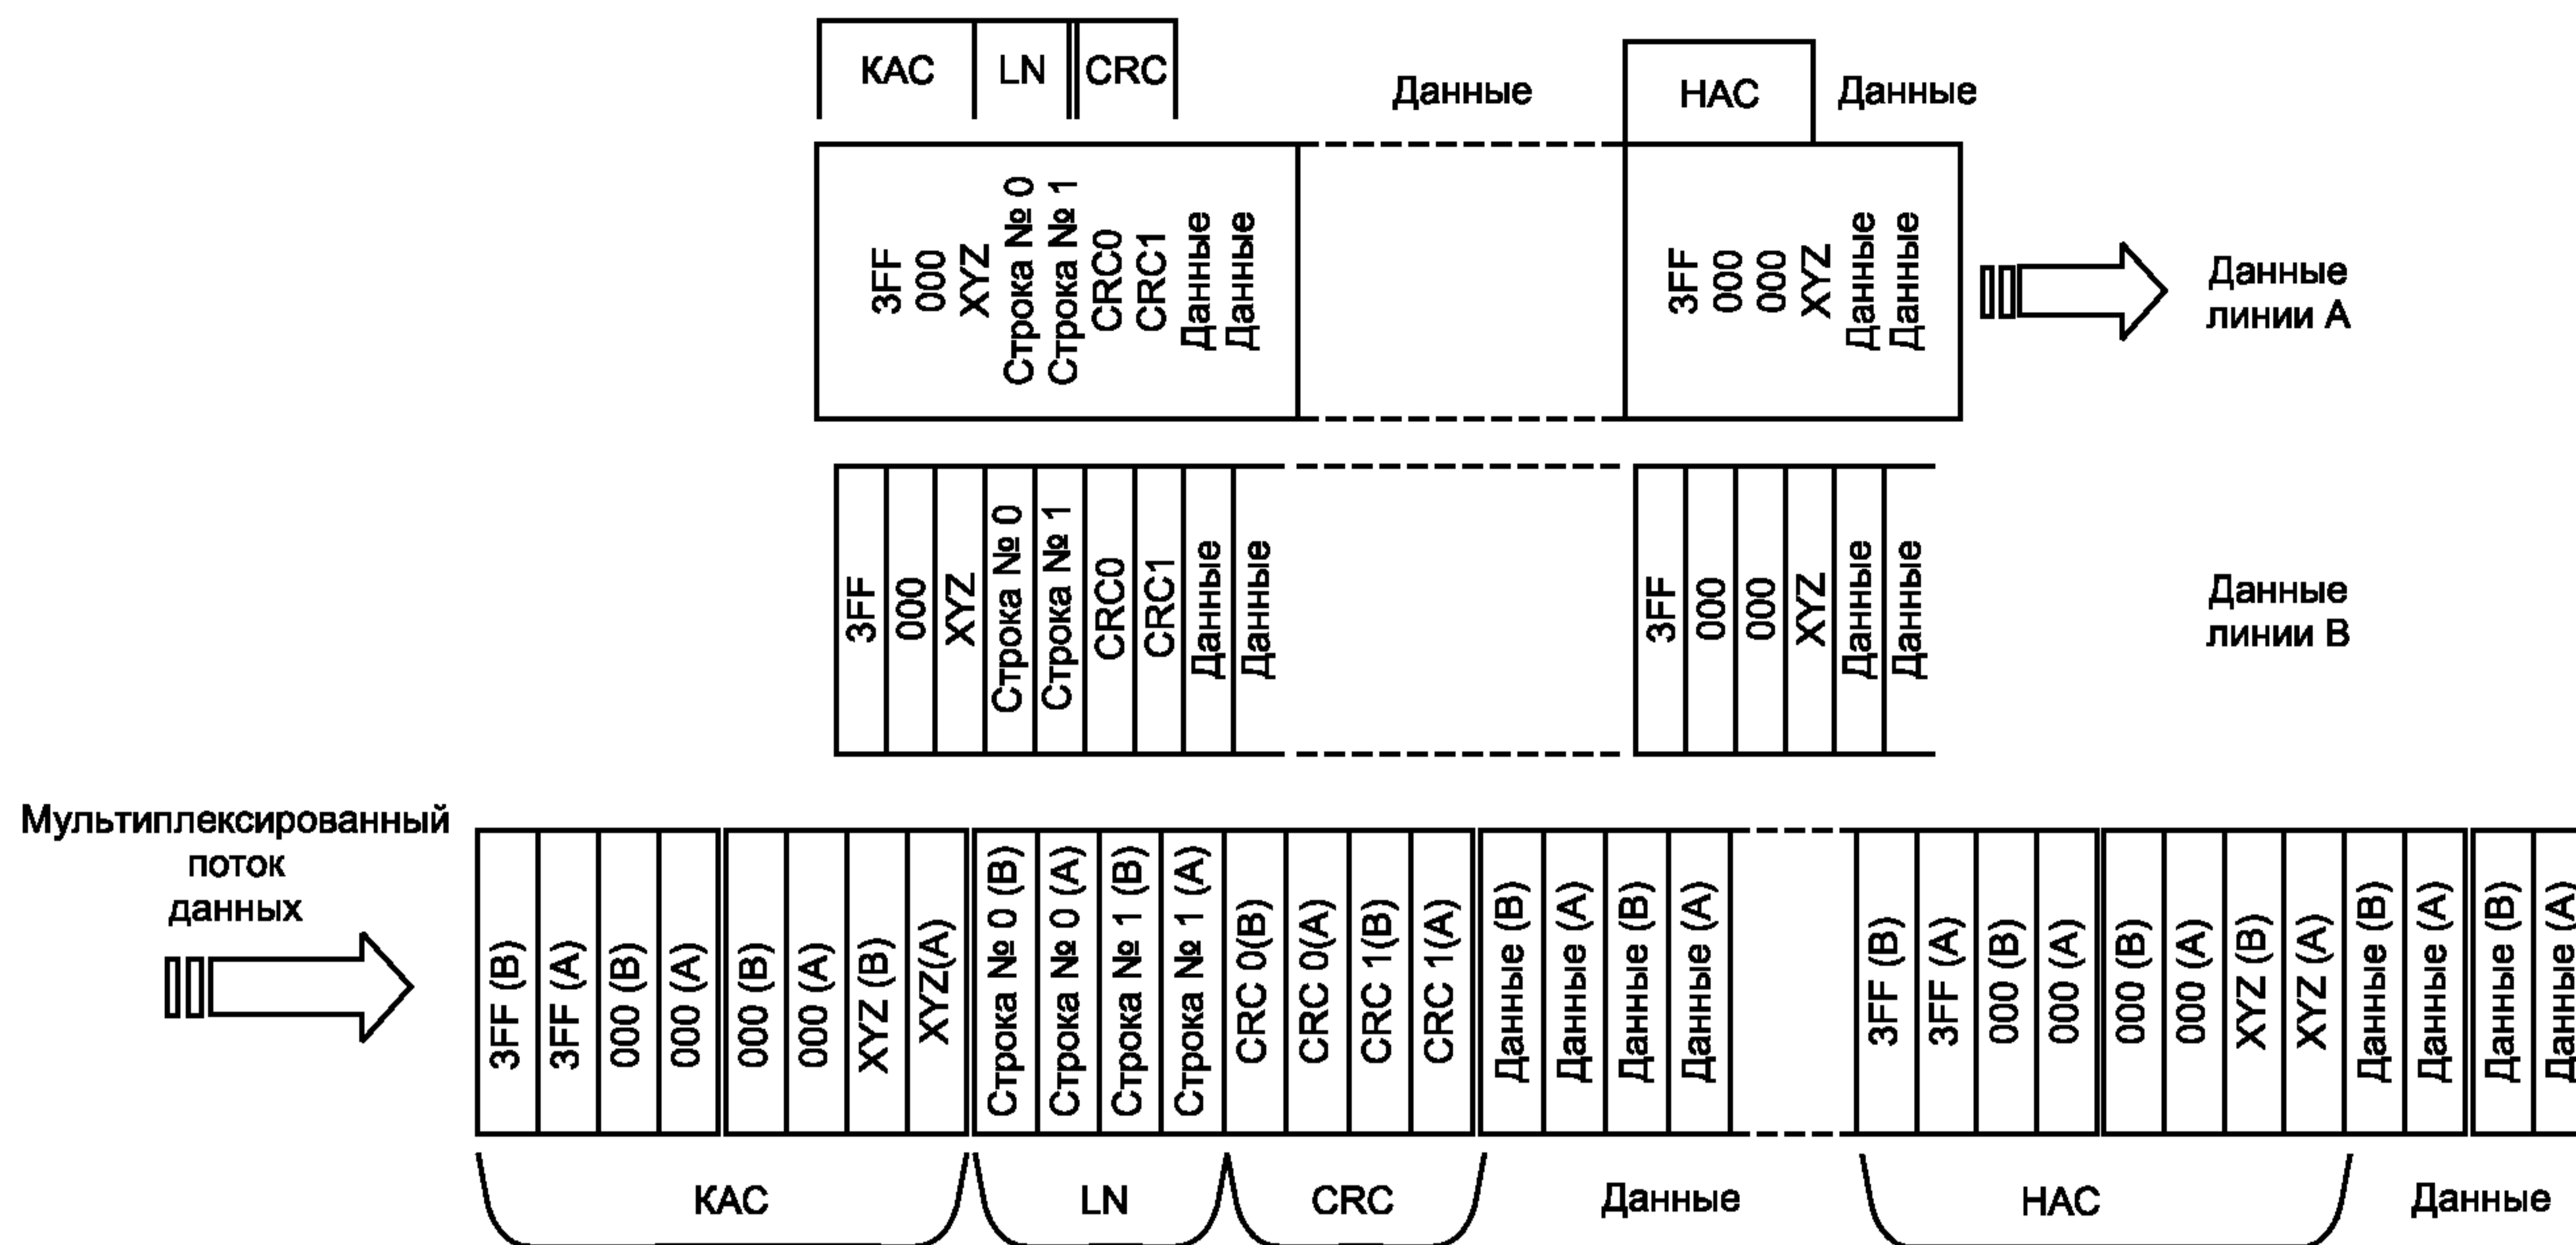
КАС LN CRC
Данные
НАС Данные

3FF
000
XYZ
Строка № 0
Строка № 1
CRC0
CRC1
Данные
Данные

3FF
000
000
XYZ
Данные
Данные

Данные линии А

3FF
000
XYZ
Строка № 0
Строка № 1
CRC0
CRC1
Данные
Данные

3FF
000
000
XYZ
Данные
Данные

Данные линии В

Мультиплексированный поток данных

3FF (B)
3FF (A)
000 (B)
000 (A)
000 (B)
000 (A)
XYZ (B)
XYZ(A)
Строка № 0 (B)
Строка № 0 (A)
Строка № 1 (B)
Строка № 1 (A)
CRC 0(B)
CRC 0(A)
CRC 1(B)
CRC 1(A)
Данные (B)
Данные (A)
Данные (B)
Данные (A)
3FF (B)
3FF (A)
000 (B)
000 (A)
000 (B)
000 (A)
XYZ (B)
XYZ (A)
Данные (B)
Данные (A)
Данные (B)
Данные (A)

КАС LN CRC Данные НАС Данные